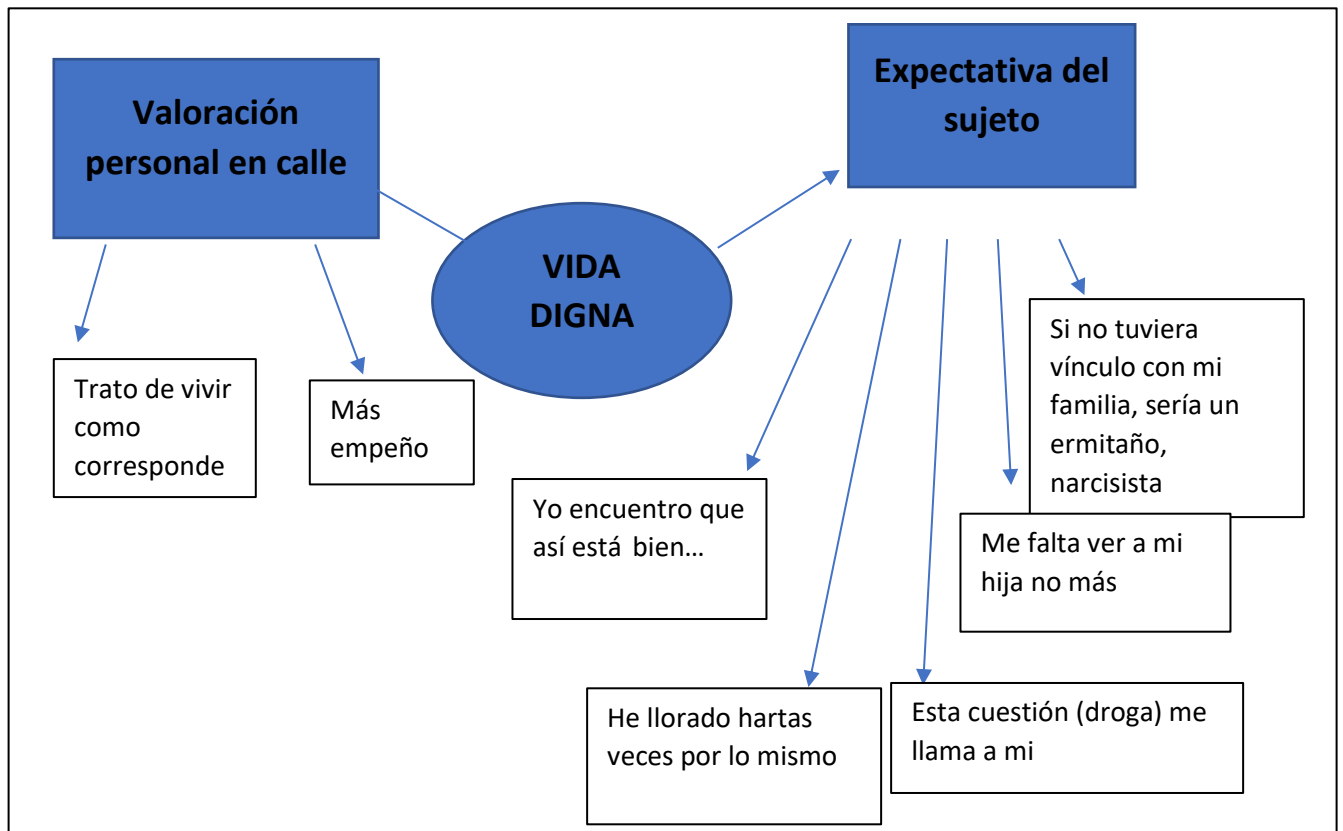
Valoración personal en calle

VIDA DIGNA

Expectativa del sujeto

Trato de vivir como corresponde

Más empeño

Yo encuentro que así está bien…

He llorado hartas veces por lo mismo

Esta cuestión (droga) me llama a mi

Me falta ver a mi hija no más

Si no tuviera vínculo con mi familia, sería un ermitaño, narcisista